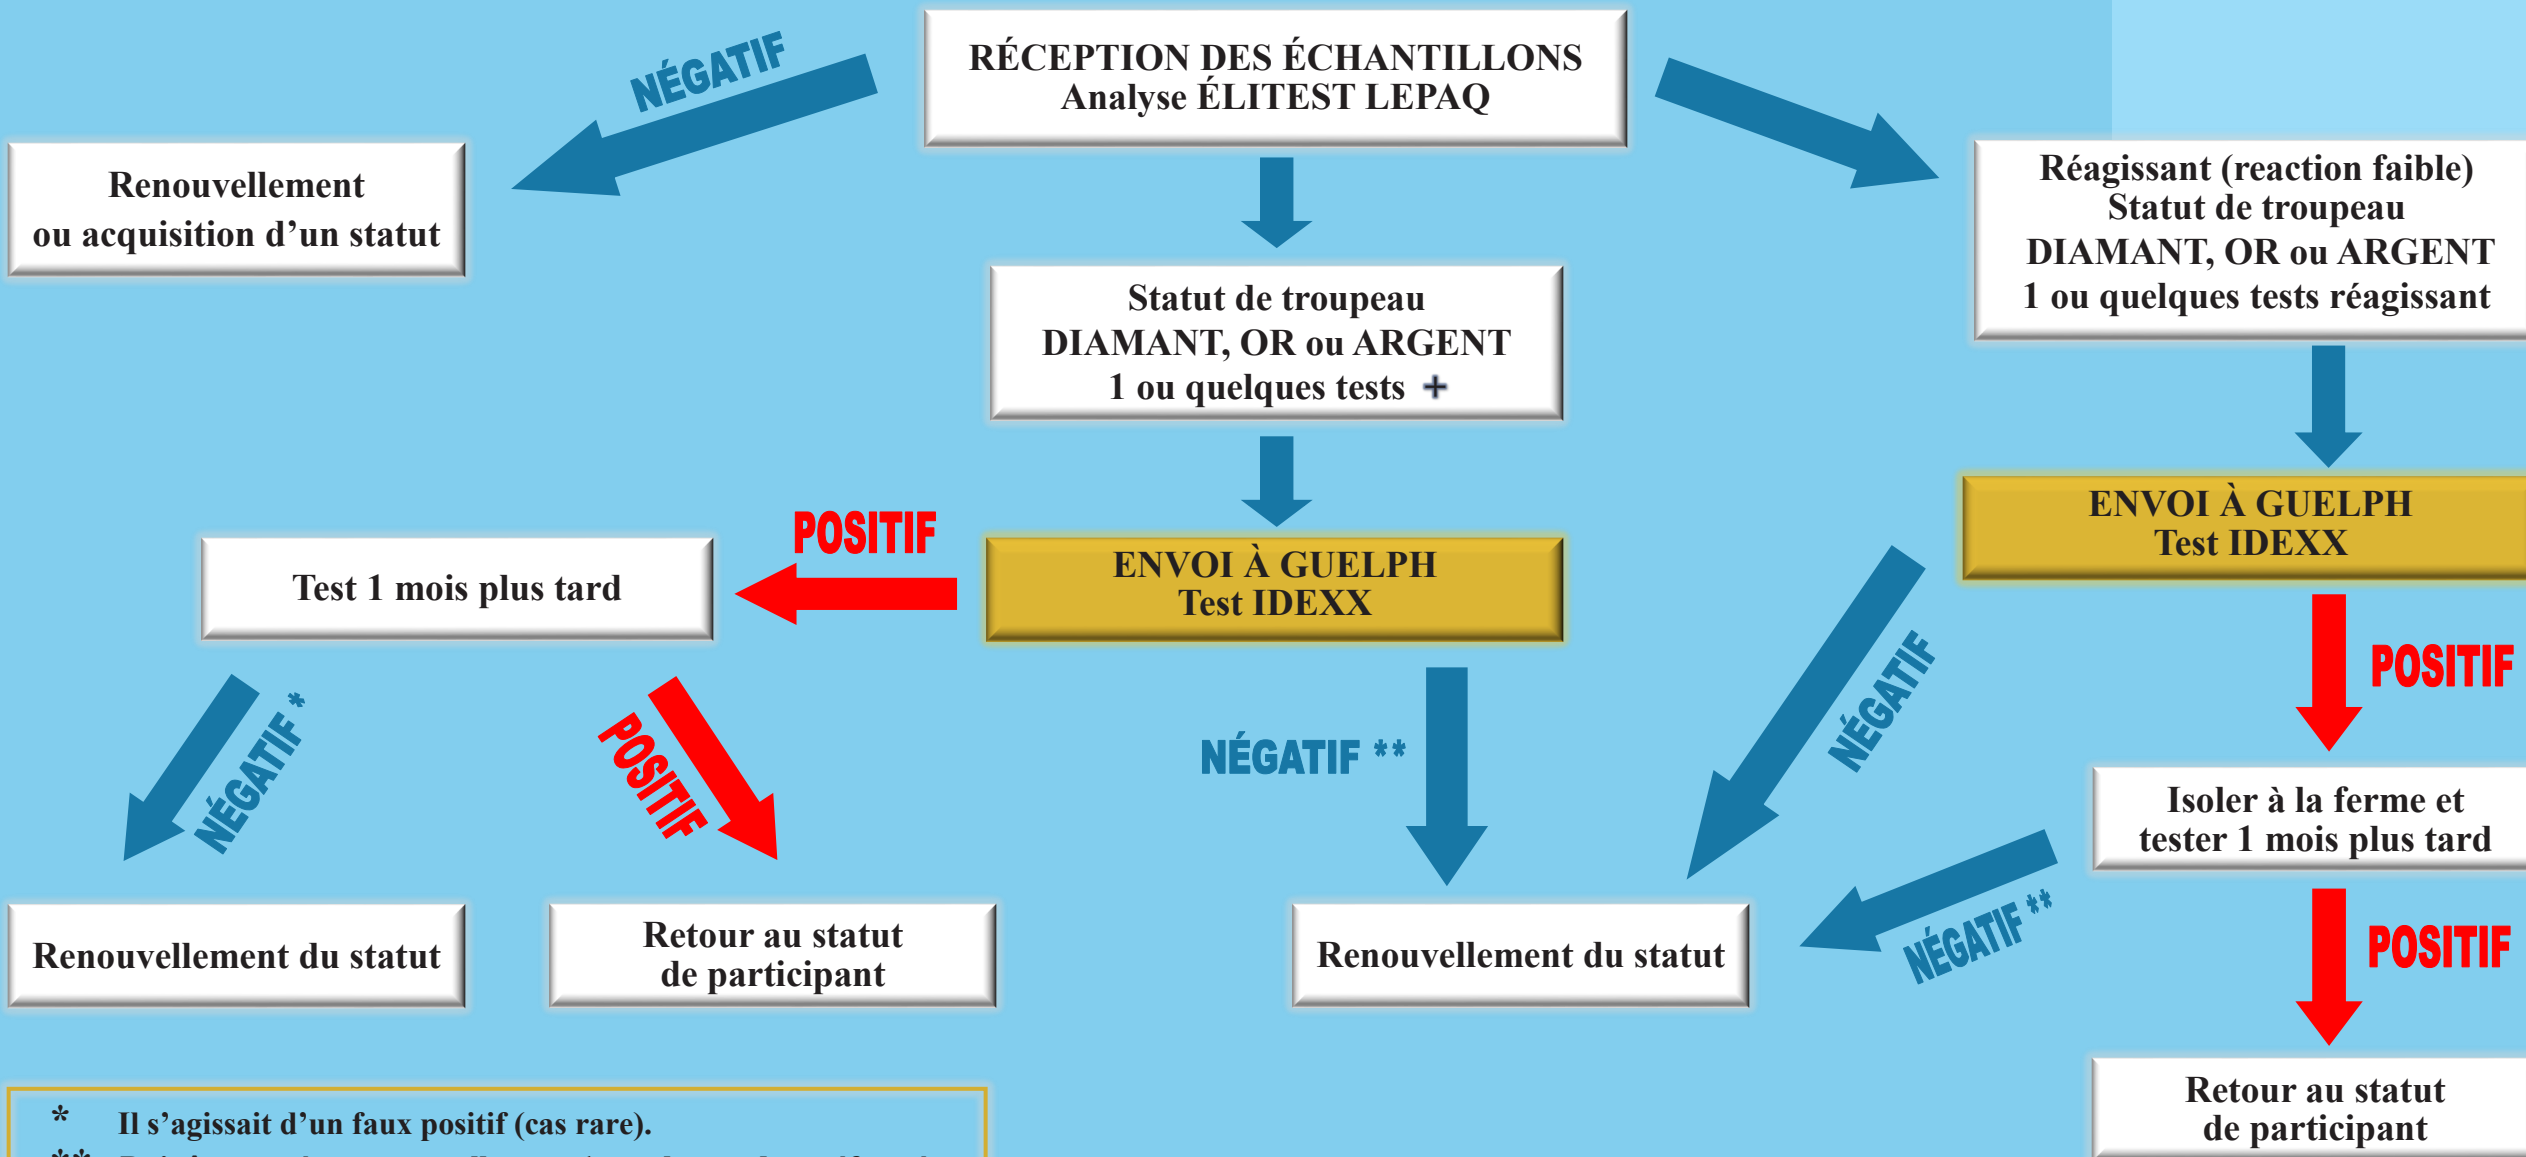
RÉCEPTION DES ÉCHANTILLONS
Analyse ÉLITEST LEPAQ

NÉGATIF

Renouvellement ou acquisition d'un statut

Statut de troupeau
DIAMANT, OR ou ARGENT
1 ou quelques tests +

Réagissant (reaction faible)
Statut de troupeau
DIAMANT, OR ou ARGENT
1 ou quelques tests réagissant

POSITIF

Test 1 mois plus tard

ENVOI À GUELPH
Test IDEXX

ENVOI À GUELPH
Test IDEXX

POSITIF

NÉGATIF

NÉGATIF *

POSITIF

NÉGATIF **

Isoler à la ferme et tester 1 mois plus tard

NÉGATIF **

POSITIF

Renouvellement du statut

Retour au statut de participant

Renouvellement du statut

Retour au statut de participant

* Il s'agissait d'un faux positif (cas rare).
** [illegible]